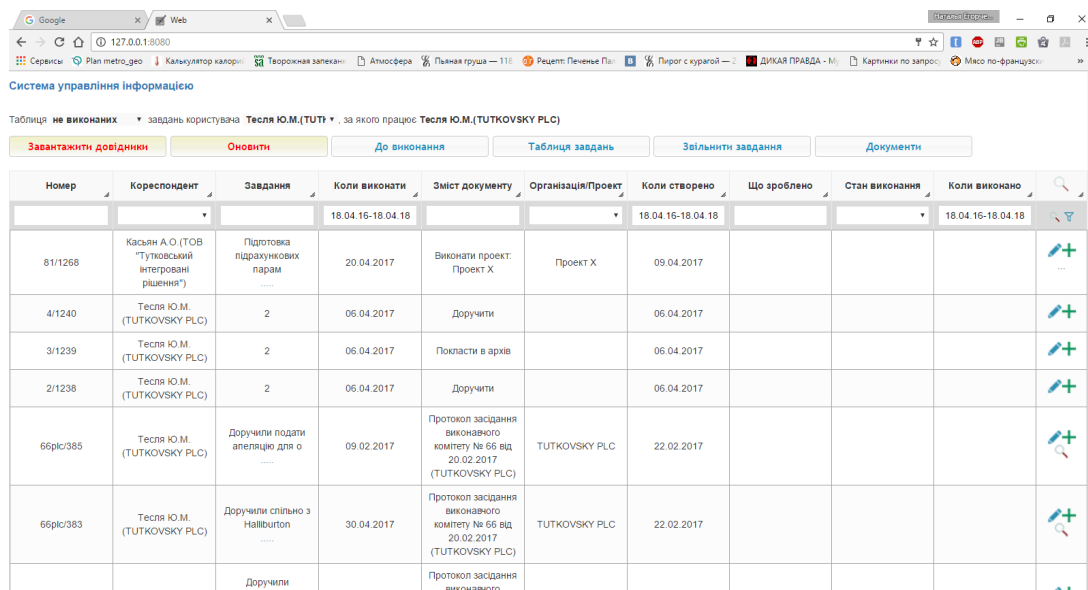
Google × Web × Наталья Егорчен

127.0.0.1:8080

Сервисы Plan metro_geo Калькулятор калорі Творожная запекан Атмосфера Пьяная груша — 118 Рецепт: Печенье Пал Пирог с курагой — 2 ДИКАЯ ПРАВДА - Му Картинки по запросу Мясо по-французск »

Система управління інформацією

Таблиця не виконаних завдань користувача Тесля Ю.М.(TUTK , за якого працює Тесля Ю.М.(TUTKOVSKY PLC)

Завантажити довідники | Оновити | До виконання | Таблиця завдань | Звільнити завдання | Документи

| Номер | Кореспондент | Завдання | Коли виконати | Зміст документу | Організація/Проект | Коли створено | Що зроблено | Стан виконання | Коли виконано | |
|---|---|---|---|---|---|---|---|---|---|---|
| | | | 18.04.16-18.04.18 | | | 18.04.16-18.04.18 | | | 18.04.16-18.04.18 | |
| 81/1268 | Касьян А.О.(ТОВ "Тутковський інтегровані рішення") | Підготовка підрахункових парам ..... | 20.04.2017 | Виконати проект: Проект Х | Проект Х | 09.04.2017 | | | | ... |
| 4/1240 | Тесля Ю.М. (TUTKOVSKY PLC) | 2 | 06.04.2017 | Доручити | | 06.04.2017 | | | | |
| 3/1239 | Тесля Ю.М. (TUTKOVSKY PLC) | 2 | 06.04.2017 | Покласти в архів | | 06.04.2017 | | | | |
| 2/1238 | Тесля Ю.М. (TUTKOVSKY PLC) | 2 | 06.04.2017 | Доручити | | 06.04.2017 | | | | |
| 66plc/385 | Тесля Ю.М. (TUTKOVSKY PLC) | Доручили подати апеляцію для о ..... | 09.02.2017 | Протокол засідання виконавчого комітету № 66 від 20.02.2017 (TUTKOVSKY PLC) | TUTKOVSKY PLC | 22.02.2017 | | | | |
| 66plc/383 | Тесля Ю.М. (TUTKOVSKY PLC) | Доручили спільно з Halliburton ..... | 30.04.2017 | Протокол засідання виконавчого комітету № 66 від 20.02.2017 (TUTKOVSKY PLC) | TUTKOVSKY PLC | 22.02.2017 | | | | |
| | | Доручили | | Протокол засідання виконавчого | | | | | | |